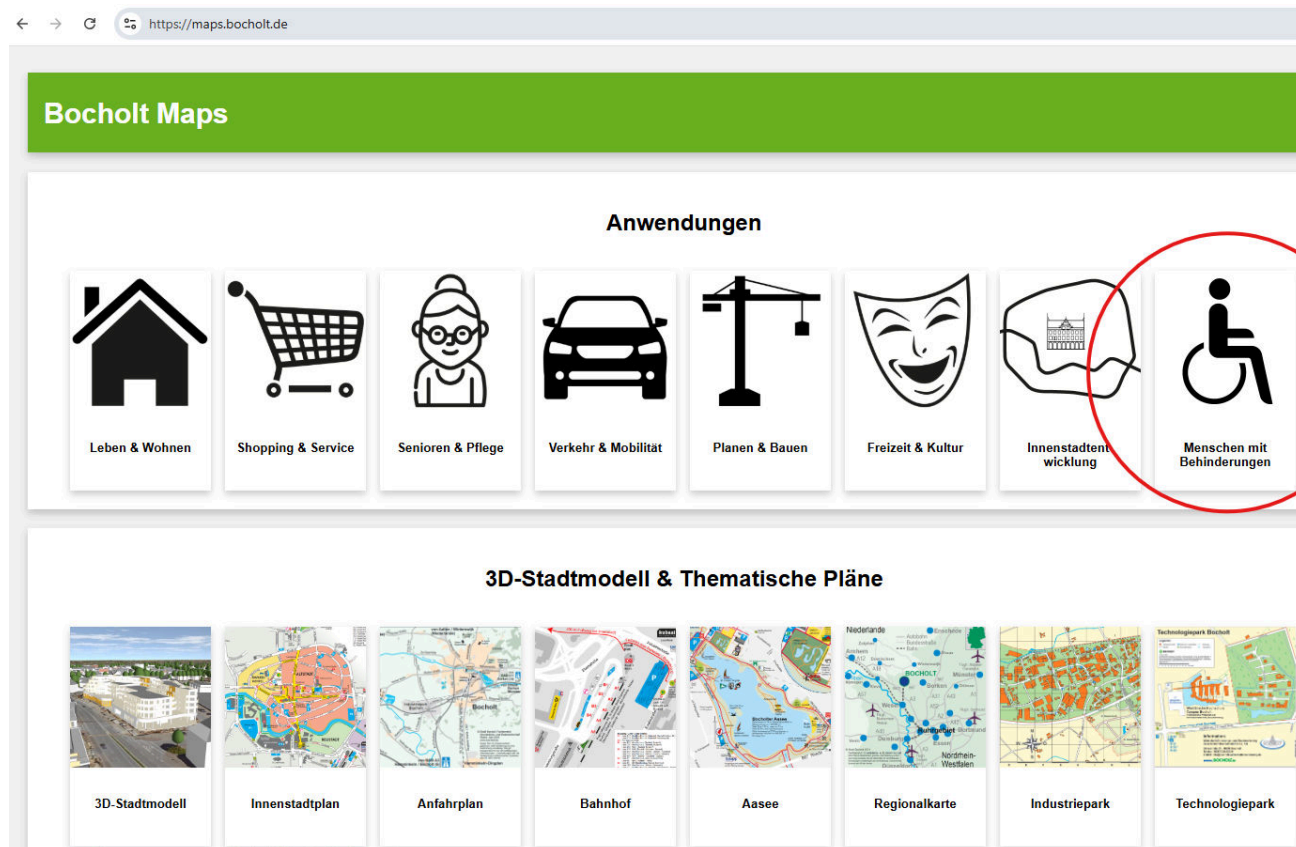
https://maps.bocholt.de

Bocholt Maps

Anwendungen

Leben & Wohnen

Shopping & Service

Senioren & Pflege

Verkehr & Mobilität

Planen & Bauen

Freizeit & Kultur

Innenstadtentwicklung

Menschen mit Behinderungen

3D-Stadtmodell & Thematische Pläne

3D-Stadtmodell

Innenstadtplan

Anfahrplan

Bahnhof

Aasee

Regionalkarte

Industriepark

Technologiepark